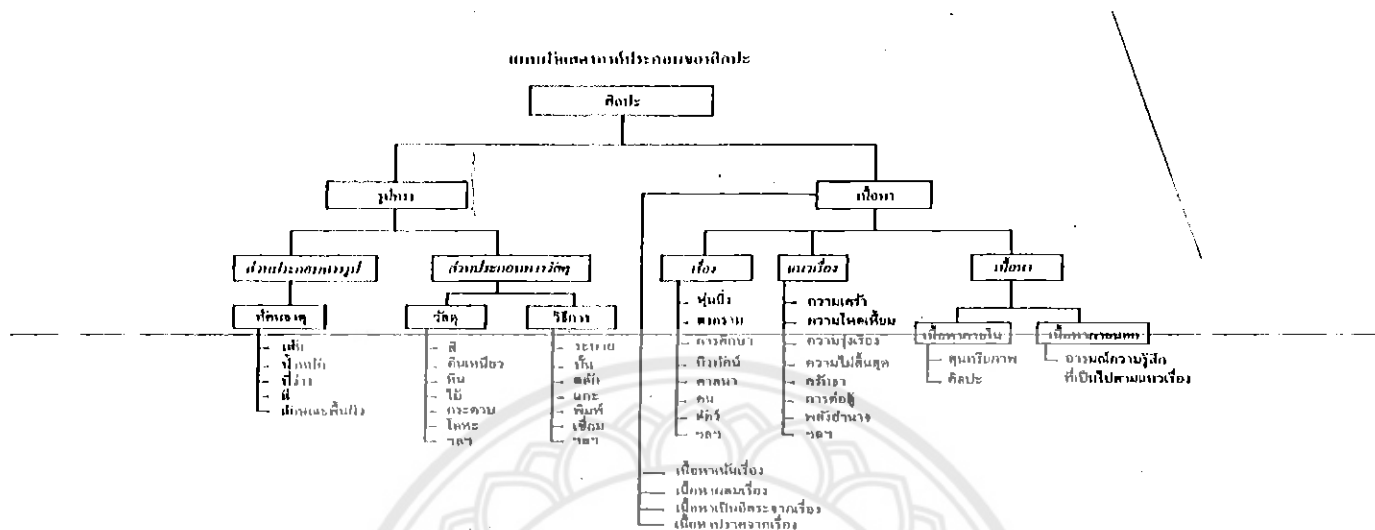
แผนภูมิแสดงองค์ประกอบของศิลปะ

ศิลปะ

รูปทรง

เนื้อหา

ส่วนประกอบของรูป

ส่วนประกอบทางวัสดุ

เรื่อง

แนวเรื่อง

เนื้อหา

ทัศนธาตุ

- เส้น
- น้ำหนัก
- ที่ว่าง
- สี
- ลักษณะพื้นผิว

วัสดุ

- สี
- ดินเหนียว
- หิน
- ไม้
- กระดาษ
- โลหะ
- ฯลฯ

วิธีการ

- ระบาย
- ปั้น
- สลัก
- แกะ
- พิมพ์
- เชื่อม
- ฯลฯ

- หุ่นนิ่ง
- ทิวทัศน์
- การศึกษา
- ทิวทัศน์
- ศาสนา
- คน
- สัตว์
- ฯลฯ

- ความเศร้า
- ความโดดเดี่ยว
- ความรุ่งเรือง
- ความไม่สิ้นสุด
- ศรัทธา
- การต่อสู้
- พลังอำนาจ
- ฯลฯ

เนื้อหาภายใน

- สุนทรียภาพ
- ศิลปะ

เนื้อหาภายนอก

- อารมณ์ความรู้สึก ที่เป็นไปตามแนวเรื่อง

- เนื้อหาเน้นเรื่อง
- เนื้อหาผสมเรื่อง
- เนื้อหาเป็นอิสระจากเรื่อง
- เนื้อหาปราศจากเรื่อง